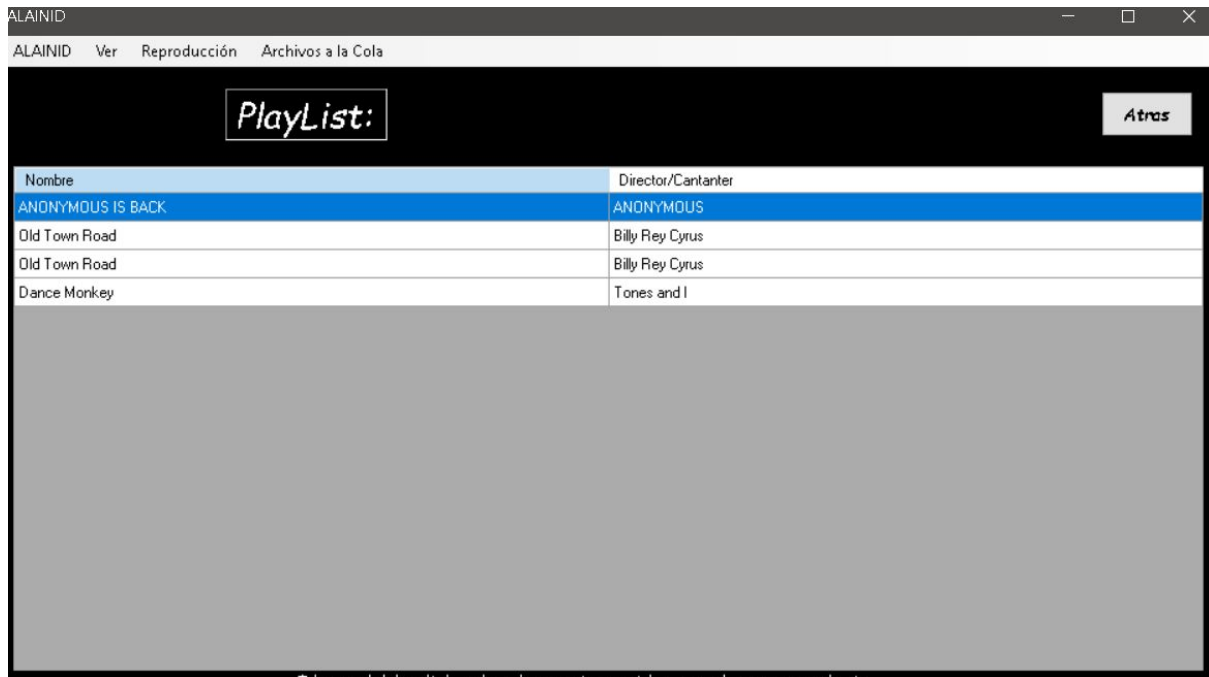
ALAINID

ALAINID Ver Reproducción Archivos a la Cola

PlayList:

Atras

| Nombre | Director/Cantanter |
|---|---|
| ANONYMOUS IS BACK | ANONYMOUS |
| Old Town Road | Billy Rey Cyrus |
| Old Town Road | Billy Rey Cyrus |
| Dance Monkey | Tones and I |

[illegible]